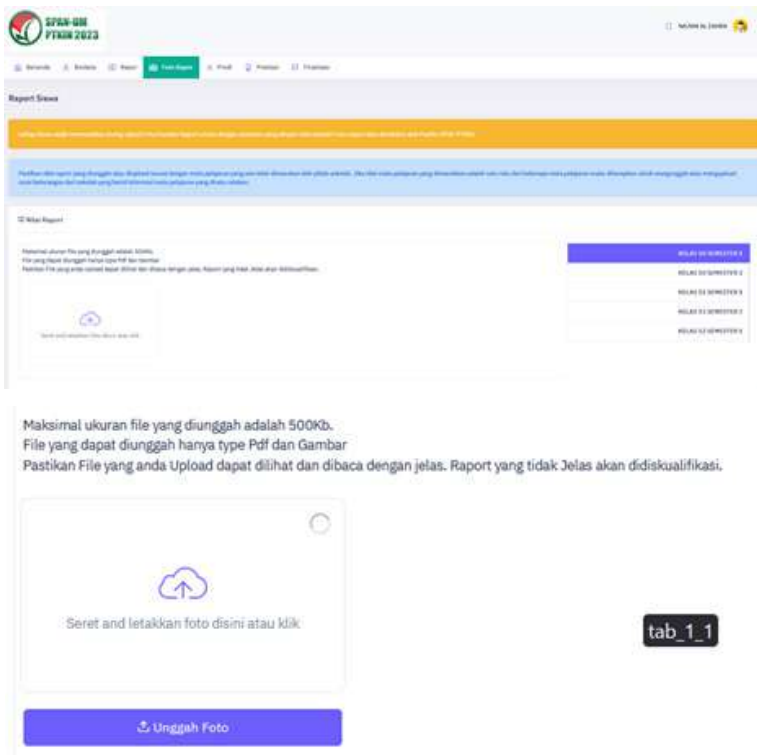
SPAN-UM PTKIN 2023

NAJWA AL ZAHRA

Beranda Biodata Rapor Foto Rapor Prodi Prestasi Finalisasi

Raport Siswa

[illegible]

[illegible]

Nilai Raport

Maksimal ukuran file yang diunggah adalah 500Kb.
File yang dapat diunggah hanya type Pdf dan Gambar
Pastikan File yang anda Upload dapat dilihat dan dibaca dengan jelas. Raport yang tidak Jelas akan didiskualifikasi.

Seret and letakkan foto disini atau klik

KELAS 10 SEMESTER 1
KELAS 10 SEMESTER 2
KELAS 11 SEMESTER 1
KELAS 11 SEMESTER 2
KELAS 12 SEMESTER 1

Maksimal ukuran file yang diunggah adalah 500Kb.
File yang dapat diunggah hanya type Pdf dan Gambar
Pastikan File yang anda Upload dapat dilihat dan dibaca dengan jelas. Raport yang tidak Jelas akan didiskualifikasi.

Seret and letakkan foto disini atau klik

tab_1_1

Unggah Foto